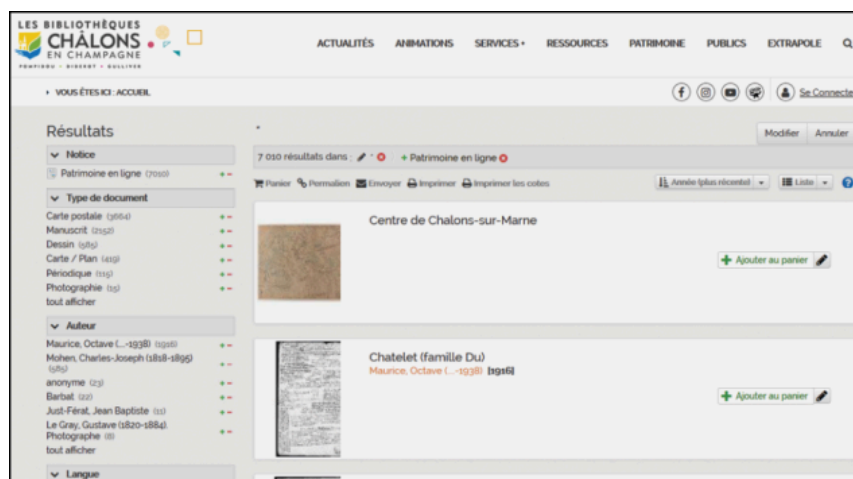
LES BIBLIOTHÈQUES
CHÂLONS
EN CHAMPAGNE
POMPIDOU • DIDEROT • GULLIVER

ACTUALITÉS ANIMATIONS SERVICES • RESSOURCES PATRIMOINE PUBLICS EXTRAPOLE

• VOUS ÊTES ICI : ACCUEIL

Se Connecter

Résultats

Notice
Patrimoine en ligne (7010)

Type de document
Carte postale (3664)
Manuscrit (2152)
Dessin (585)
Carte / Plan (419)
Périodique (115)
Photographie (15)
tout afficher

Auteur
Maurice, Octave (...-1938) (1916)
Mohen, Charles-Joseph (1818-1895) (585)
anonyme (23)
Barbat (22)
Just-Férat, Jean Baptiste (11)
Le Gray, Gustave (1820-1884). Photographe (8)
tout afficher

Langue

Modifier Annuler

7 010 résultats dans : + Patrimoine en ligne

Panier Permalien Envoyer Imprimer Imprimer les cotes

Année (plus récente) Liste

Centre de Chalons-sur-Marne

Ajouter au panier

Chatelet (famille Du)
Maurice, Octave (...-1938) [1916]

Ajouter au panier